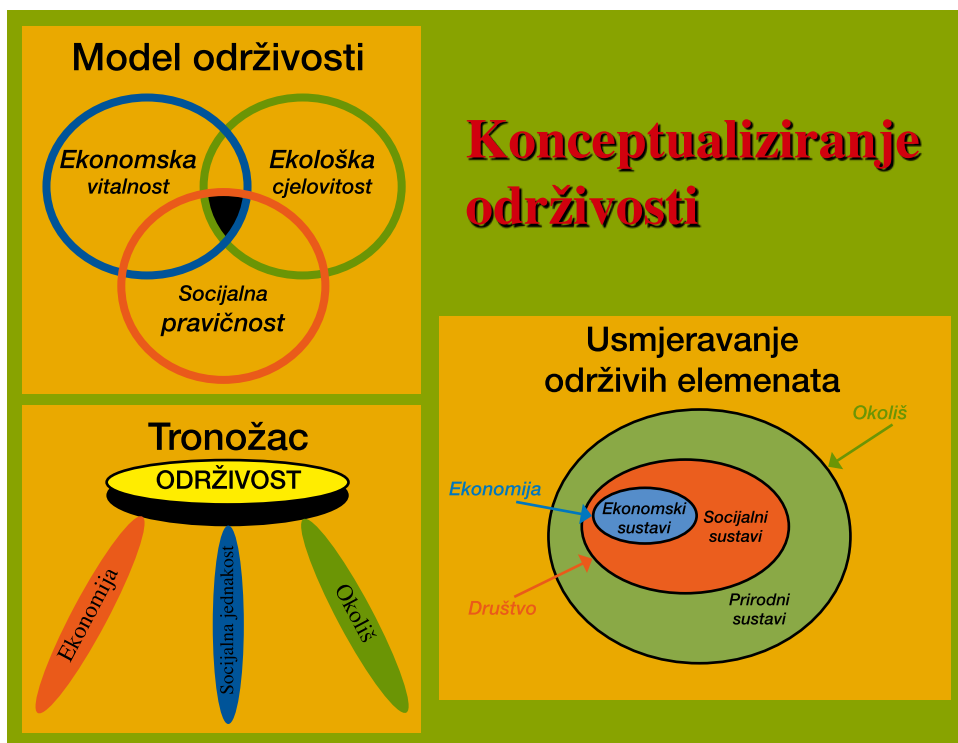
Model održivosti

Ekonomska vitalnost

Ekološka cjelovitost

Socijalna pravičnost

Konceptualiziranje održivosti

Tronožac

ODRŽIVOST

Ekonomija

Socijalna jednakost

Okoliš

Usmjeravanje održivih elemenata

Okoliš

Ekonomija

Ekonomski sustavi

Socijalni sustavi

Društvo

Prirodni sustavi